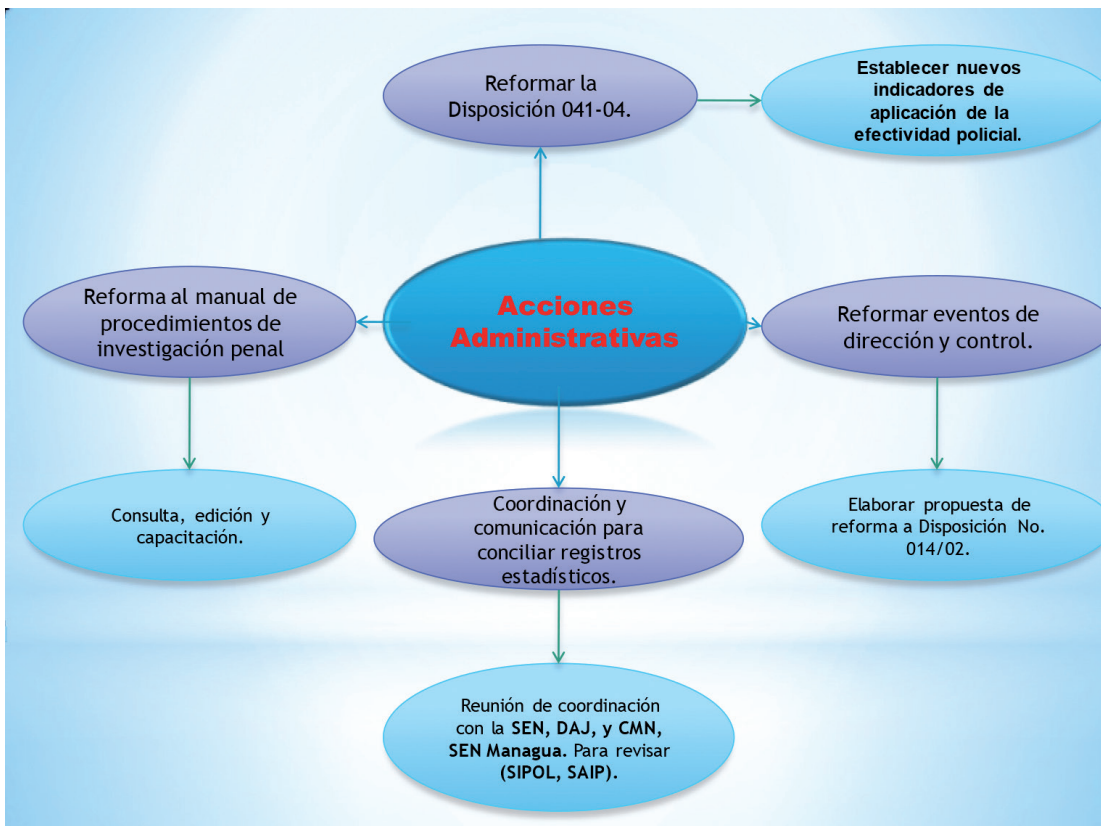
Reformar la Disposición 041-04.

Establecer nuevos indicadores de aplicación de la efectividad policial.

Acciones Administrativas

Reforma al manual de procedimientos de investigación penal

Reformar eventos de dirección y control.

Consulta, edición y capacitación.

Coordinación y comunicación para conciliar registros estadísticos.

Elaborar propuesta de reforma a Disposición No. 014/02.

Reunión de coordinación con la SEN, DAJ, y CMN, SEN Managua. Para revisar (SIPOL, SAIP).